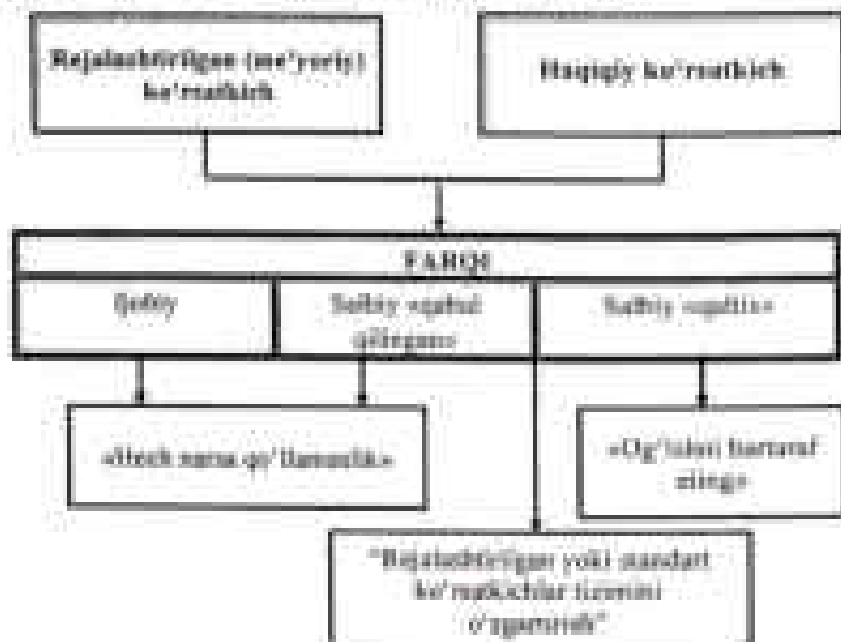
Rejalashtirilgan (me'yoriy) ko'rsatkich

Haqiqiy ko'rsatkich

FARQI

Ijobiy

Salbiy «qabul qilingan»

Salbiy «qolib»

«Hech narsa qo'llamaslik»

«Og'ishni bartaraf qiling»

"Rejalashtirilgan yoki standart ko'rsatkichlar tizimini o'zgartirish"